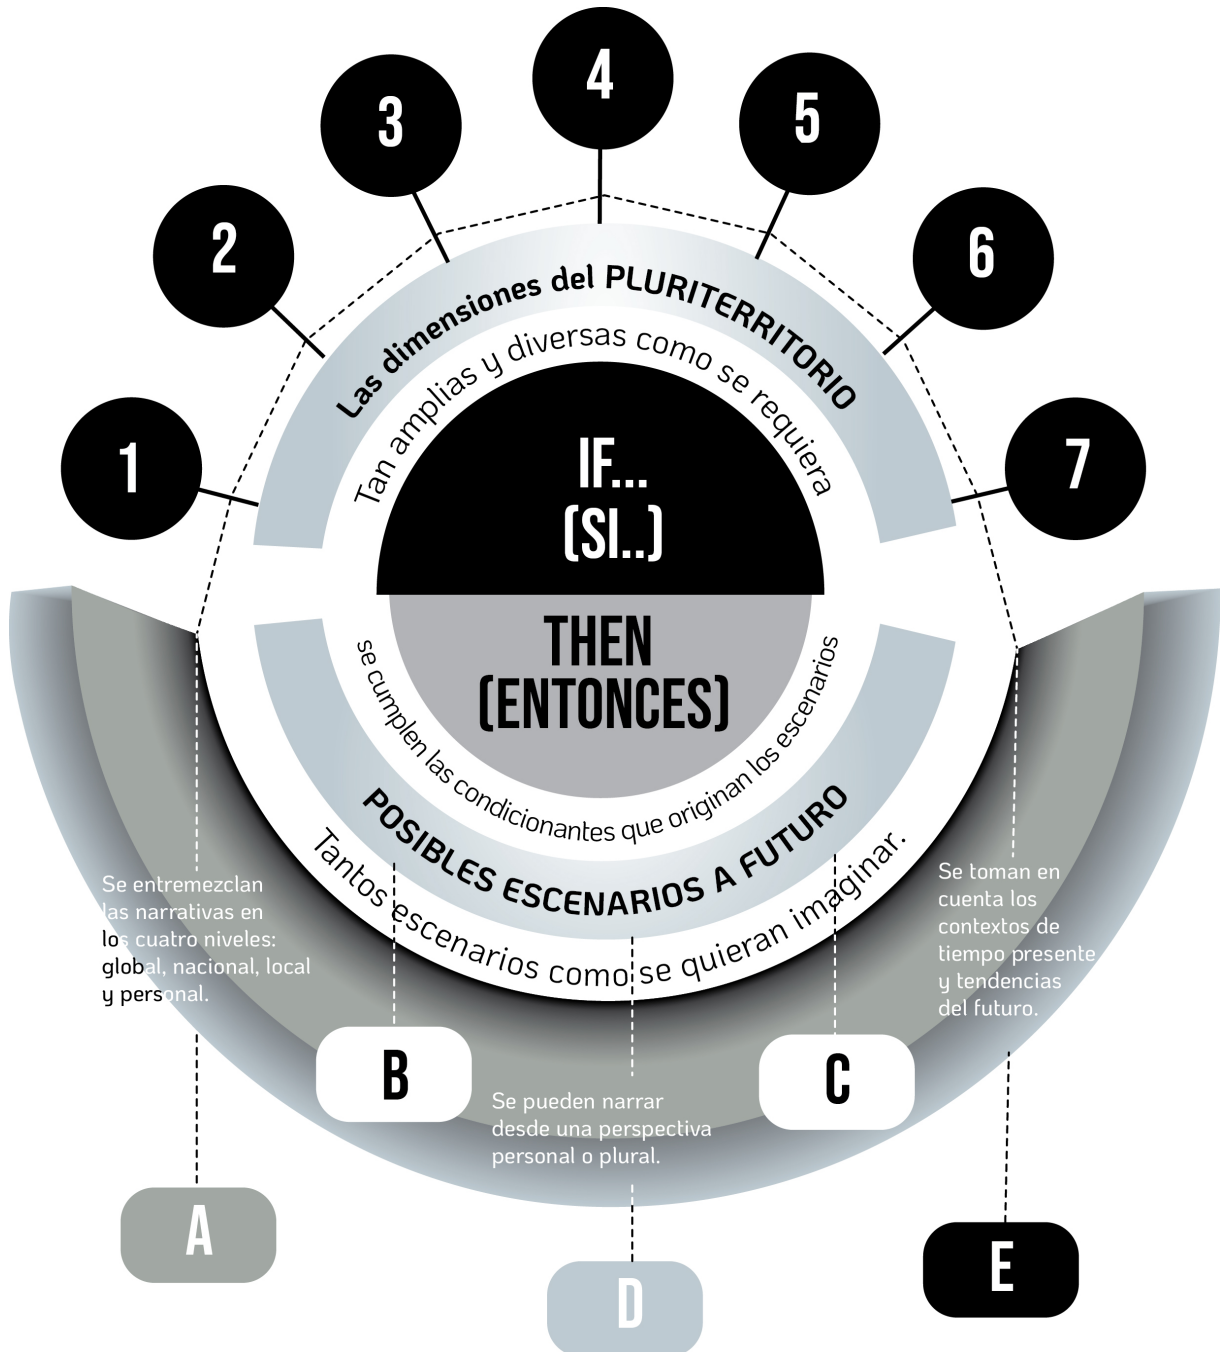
4

3

5

2

6

1

7

Las dimensiones del PLURITERRITORIO

Tan amplias y diversas como se requiera

IF...
(SI..)

THEN
(ENTONCES)

se cumplen las condicionantes que originan los escenarios

POSIBLES ESCENARIOS A FUTURO

Tantos escenarios como se quieran imaginar.

Se entremezclan las narrativas en los cuatro niveles: global, nacional, local y personal.

Se toman en cuenta los contextos de tiempo presente y tendencias del futuro.

B

C

Se pueden narrar desde una perspectiva personal o plural.

A

E

D